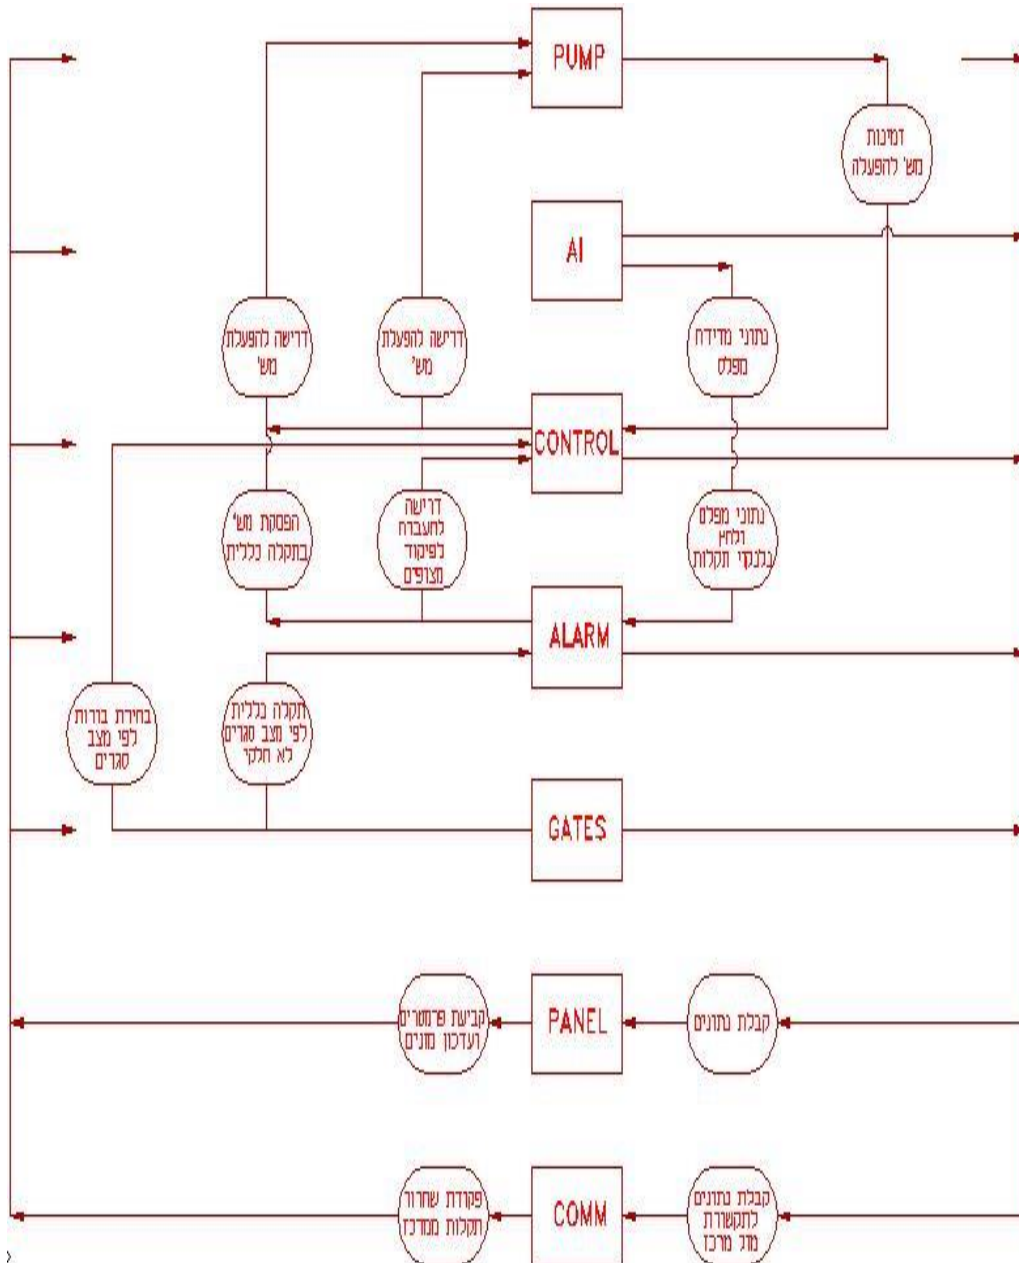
PUMP

זמינות
מש' להפעלה

AI

דרישה להפעלת
מש'

דרישה להפעלת
מש'

נתוני מדידת
מפלס

CONTROL

הפסקת מש'
בתקלה כללית

דרישה
לחעברה
לפיקוד
מצופים

נתוני מפלס
ולחץ
בגבולות תקלות

ALARM

בחירת בורות
לפי מצב
סגרים

תקלה כללית
לפי מצב סגרים
לא חוקי

GATES

קביעת פרמטרים
ועדכון מונים

PANEL

קבלת נתונים

פקודת שחרור
תקלות ממרכז

COMM

קבלת נתונים
לתקשורת
מול מרכז